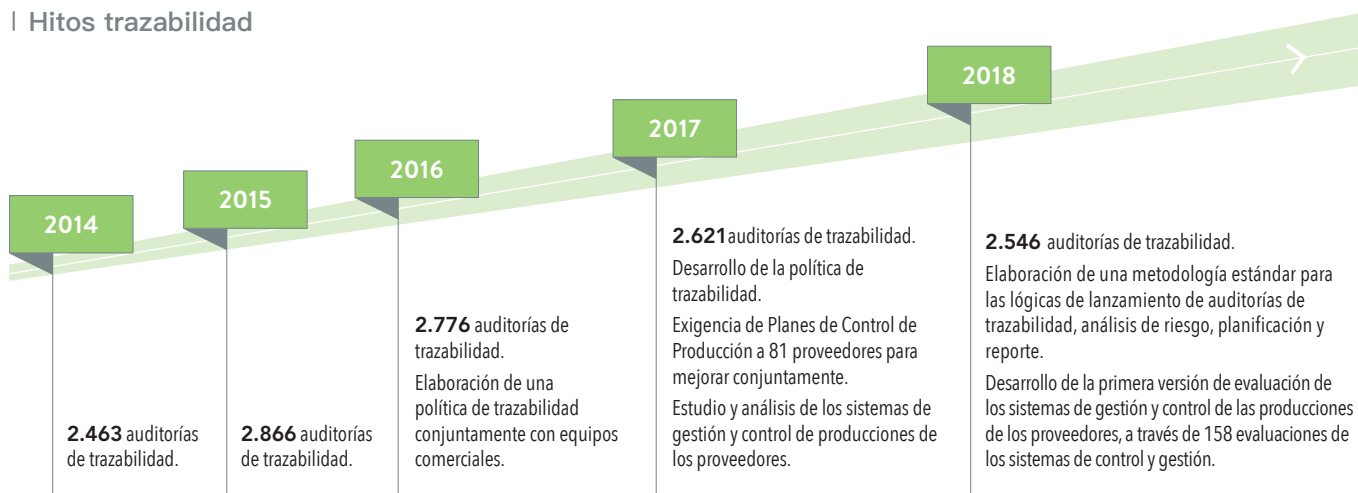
Hitos trazabilidad

2014

2.463 auditorías de trazabilidad.

2015

2.866 auditorías de trazabilidad.

2016

2.776 auditorías de trazabilidad.

Elaboración de una política de trazabilidad conjuntamente con equipos comerciales.

2017

2.621 auditorías de trazabilidad.

Desarrollo de la política de trazabilidad.

Exigencia de Planes de Control de Producción a 81 proveedores para mejorar conjuntamente.

Estudio y análisis de los sistemas de gestión y control de producciones de los proveedores.

2018

2.546 auditorías de trazabilidad.

Elaboración de una metodología estándar para las lógicas de lanzamiento de auditorías de trazabilidad, análisis de riesgo, planificación y reporte.

Desarrollo de la primera versión de evaluación de los sistemas de gestión y control de las producciones de los proveedores, a través de 158 evaluaciones de los sistemas de control y gestión.